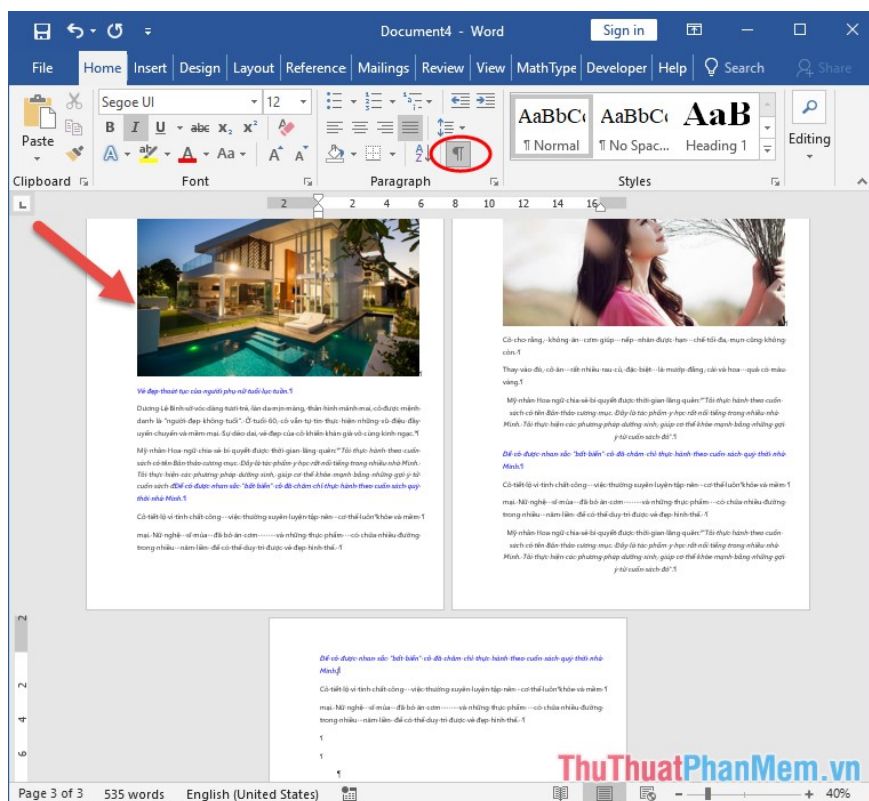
Document4 - Word

Sign in

File Home Insert Design Layout Reference Mailings Review View MathType Developer Help Search Share

Segoe UI 12

Paste

B I U abc $x_2$ $x^2$

A Aa A A

AaBbCc ¶ Normal

AaBbCc ¶ No Spac...

AaB Heading 1

Editing

Clipboard Font Paragraph Styles

2 2 4 6 8 10 12 14 16

Vẻ đẹp thoát tục của người phụ nữ tuổi lục tuần.¶

Dương Lệ Bình sở hữu vóc dáng tươi trẻ, làn da mịn màng, thân hình mảnh mai, cô được mệnh danh là "người đẹp không tuổi". Ở tuổi 60, cô vẫn tự tin thực hiện những vũ điệu đầy uyển chuyển và mềm mại. Sự dẻo dai, vẻ đẹp của cô khiến khán giả vô cùng kinh ngạc.¶

Mỹ nhân Hoa ngữ chia sẻ bí quyết được thời gian lãng quên: "Tôi thực hành theo cuốn sách có tên Bản thảo cương mục. Đây là tác phẩm y học rất nổi tiếng trong nhiều nhà Minh. Tôi thực hiện các phương pháp dưỡng sinh, giúp cơ thể khỏe mạnh bằng những gợi ý từ cuốn sách đó. Để có được nhan sắc "bất biến" cô đã chăm chỉ thực hành theo cuốn sách quý thời nhà Minh.¶

Cô tiết lộ vì tính chất công việc thường xuyên luyện tập nên cơ thể luôn khỏe và mềm ¶

mại. Nữ nghệ sĩ múa đã bỏ ăn cơm và những thực phẩm có chứa nhiều đường trong nhiều năm liền để có thể duy trì được vẻ đẹp hình thể.¶

Cô cho rằng, không ăn cơm giúp nếp nhăn được hạn chế tối đa, mụn cũng không còn.¶

Thay vào đó, cô ăn rất nhiều rau củ, đặc biệt là mướp đắng, cải và hoa quả có màu vàng.¶

Mỹ nhân Hoa ngữ chia sẻ bí quyết được thời gian lãng quên: "Tôi thực hành theo cuốn sách có tên Bản thảo cương mục. Đây là tác phẩm y học rất nổi tiếng trong nhiều nhà Minh. Tôi thực hiện các phương pháp dưỡng sinh, giúp cơ thể khỏe mạnh bằng những gợi ý từ cuốn sách đó."¶

Để có được nhan sắc "bất biến" cô đã chăm chỉ thực hành theo cuốn sách quý thời nhà Minh.¶

Cô tiết lộ vì tính chất công việc thường xuyên luyện tập nên cơ thể luôn khỏe và mềm ¶

mại. Nữ nghệ sĩ múa đã bỏ ăn cơm và những thực phẩm có chứa nhiều đường trong nhiều năm liền để có thể duy trì được vẻ đẹp hình thể.¶

Mỹ nhân Hoa ngữ chia sẻ bí quyết được thời gian lãng quên: "Tôi thực hành theo cuốn sách có tên Bản thảo cương mục. Đây là tác phẩm y học rất nổi tiếng trong nhiều nhà Minh. Tôi thực hiện các phương pháp dưỡng sinh, giúp cơ thể khỏe mạnh bằng những gợi ý từ cuốn sách đó."¶

Để có được nhan sắc "bất biến" cô đã chăm chỉ thực hành theo cuốn sách quý thời nhà Minh.¶

Cô tiết lộ vì tính chất công việc thường xuyên luyện tập nên cơ thể luôn khỏe và mềm ¶

mại. Nữ nghệ sĩ múa đã bỏ ăn cơm và những thực phẩm có chứa nhiều đường trong nhiều năm liền để có thể duy trì được vẻ đẹp hình thể.¶

¶

¶

¶

Page 3 of 3 535 words English (United States) 40%

ThuThuatPhanMem.vn